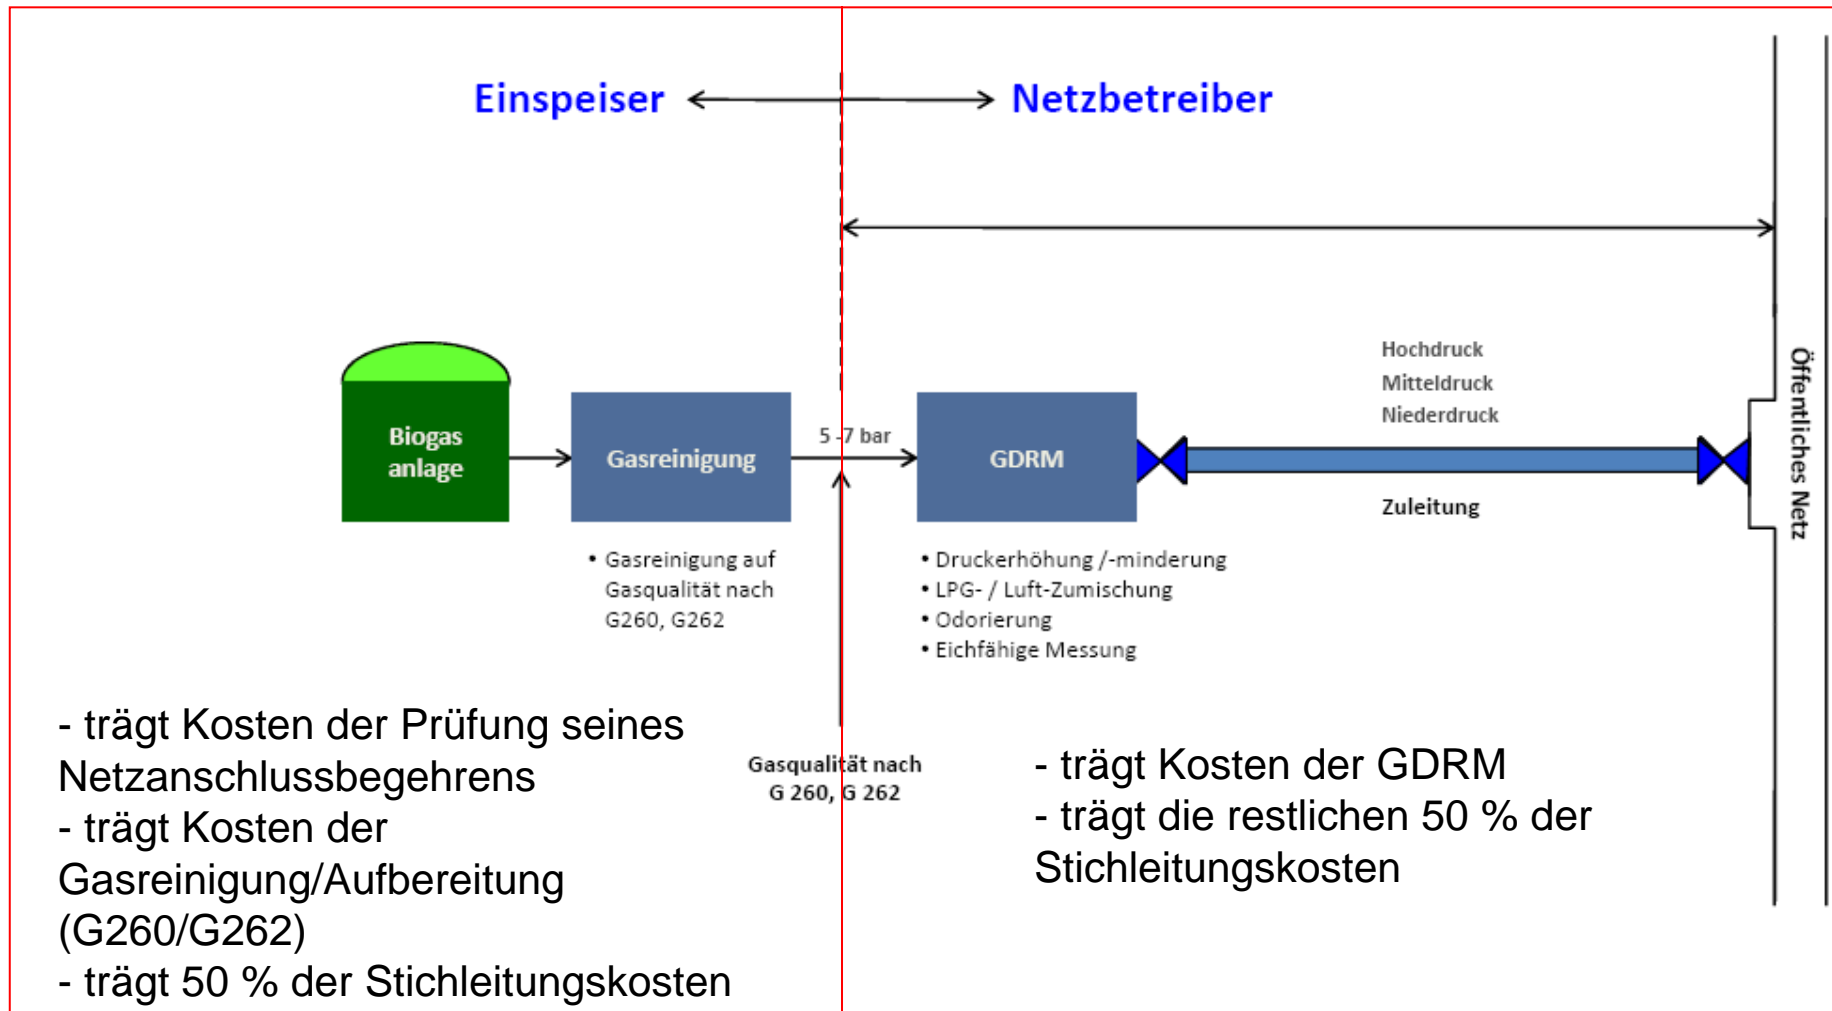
Einspeiser

Netzbetreiber

Biogas anlage

Gasreinigung

5 - 7 bar

GDRM

Hochdruck
Mitteldruck
Niederdruck

Zuleitung

Öffentliches Netz

• Gasreinigung auf Gasqualität nach G260, G262

• Druckerhöhung /-minderung
• LPG- / Luft-Zumischung
• Odorierung
• Eichfähige Messung

Gasqualität nach G 260, G 262

- trägt Kosten der Prüfung seines Netzanschlussbegehrens
- trägt Kosten der Gasreinigung/Aufbereitung (G260/G262)
- trägt 50 % der Stichleitungskosten

- trägt Kosten der GDRM
- trägt die restlichen 50 % der Stichleitungskosten